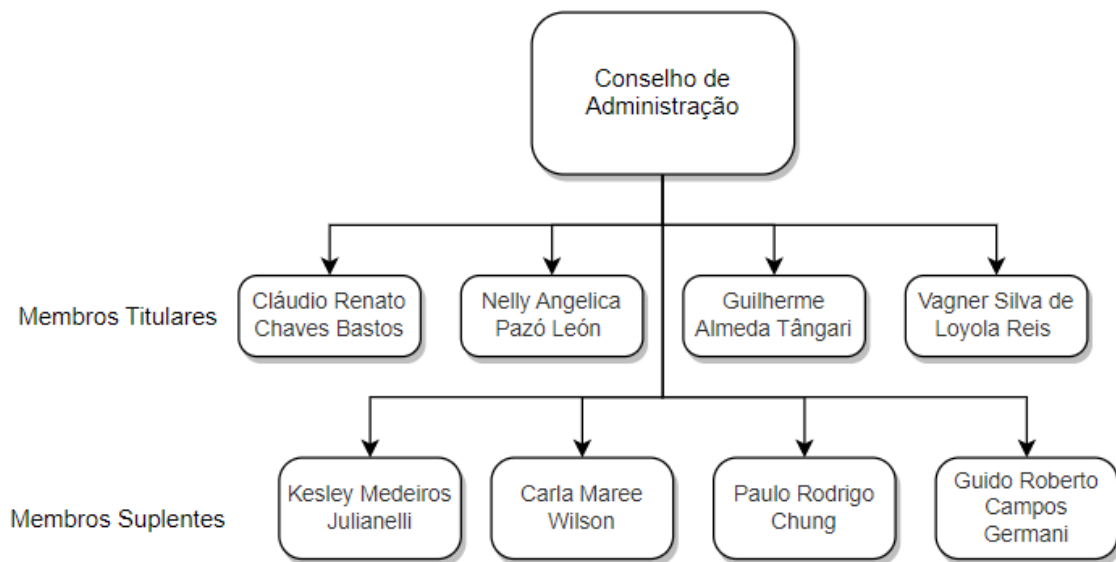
Conselho de Administração

Membros Titulares

Cláudio Renato Chaves Bastos

Nelly Angelica Pazó León

Guilherme Almeda Tângari

Vagner Silva de Loyola Reis

Membros Suplentes

Kesley Medeiros Julianelli

Carla Maree Wilson

Paulo Rodrigo Chung

Guido Roberto Campos Germani